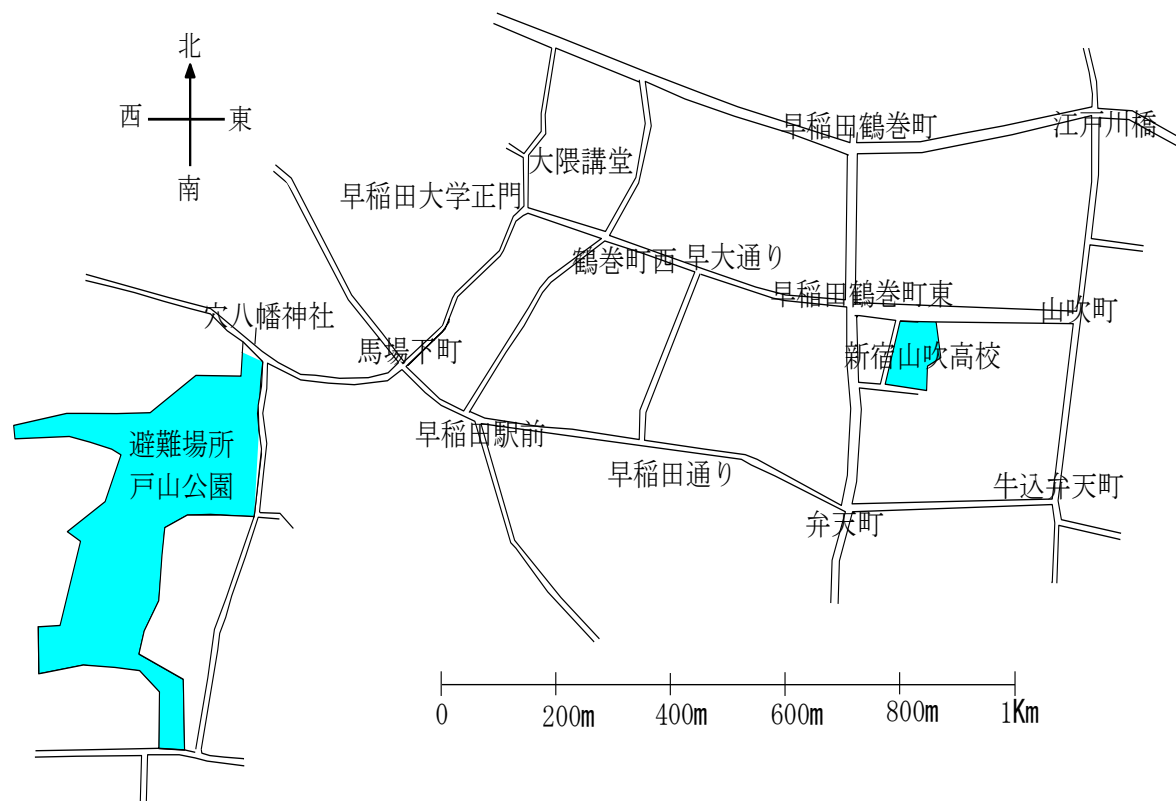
北
西
東
南

早稲田鶴巻町
江戸川橋
大隈講堂
早稲田大学正門
鶴巻町西
早大通り
早稲田鶴巻町東
山吹町
穴八幡神社
馬場下町
新宿山吹高校
避難場所
戸山公園
早稲田駅前
早稲田通り
牛込弁天町
弁天町

0
200m
400m
600m
800m
1Km